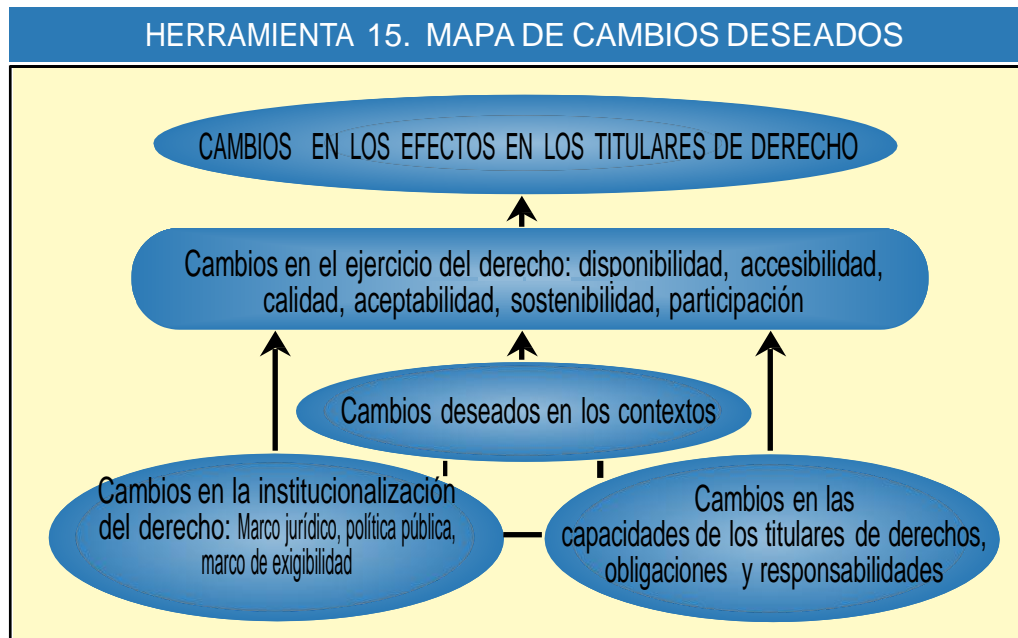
HERRAMIENTA 15. MAPA DE CAMBIOS DESEADOS

CAMBIOS EN LOS EFECTOS EN LOS TITULARES DE DERECHO

Cambios en el ejercicio del derecho: disponibilidad, accesibilidad, calidad, aceptabilidad, sostenibilidad, participación

Cambios deseados en los contextos

Cambios en la institucionalización del derecho: Marco jurídico, política pública, marco de exigibilidad

Cambios en las capacidades de los titulares de derechos, obligaciones y responsabilidades